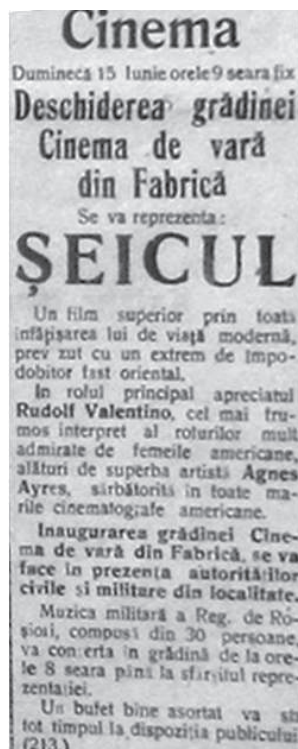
Cinema

Duminecă 15 Iunie orele 9 seara fix

Deschiderea grădinei Cinema de vară din Fabrică

Se va reprezenta:

ŞEICUL

Un film superior prin toată înfăţişarea lui de viaţă modernă, prev zut cu un extrem de împodobitor fast oriental.

In rolul principal apreciatul Rudolf Valentino, cel mai frumos interpret al rolurilor mult admirate de femeile americane, alături de superba artistă Agnes Ayres, sărbătorită în toate marile cinematografe americane.

Inaugurarea grădinei Cinema de vară din Fabrică, se va face în prezenţa autorităţilor civile şi militare din localitate.

Muzica militară a Reg. de Roşiori, compusă din 30 persoane, va concerta în grădină de la orele 8 seara până la sfârşitul reprezentaţiei.

Un bufet bine asortat va sta tot timpul la dispoziţia publicului (213)